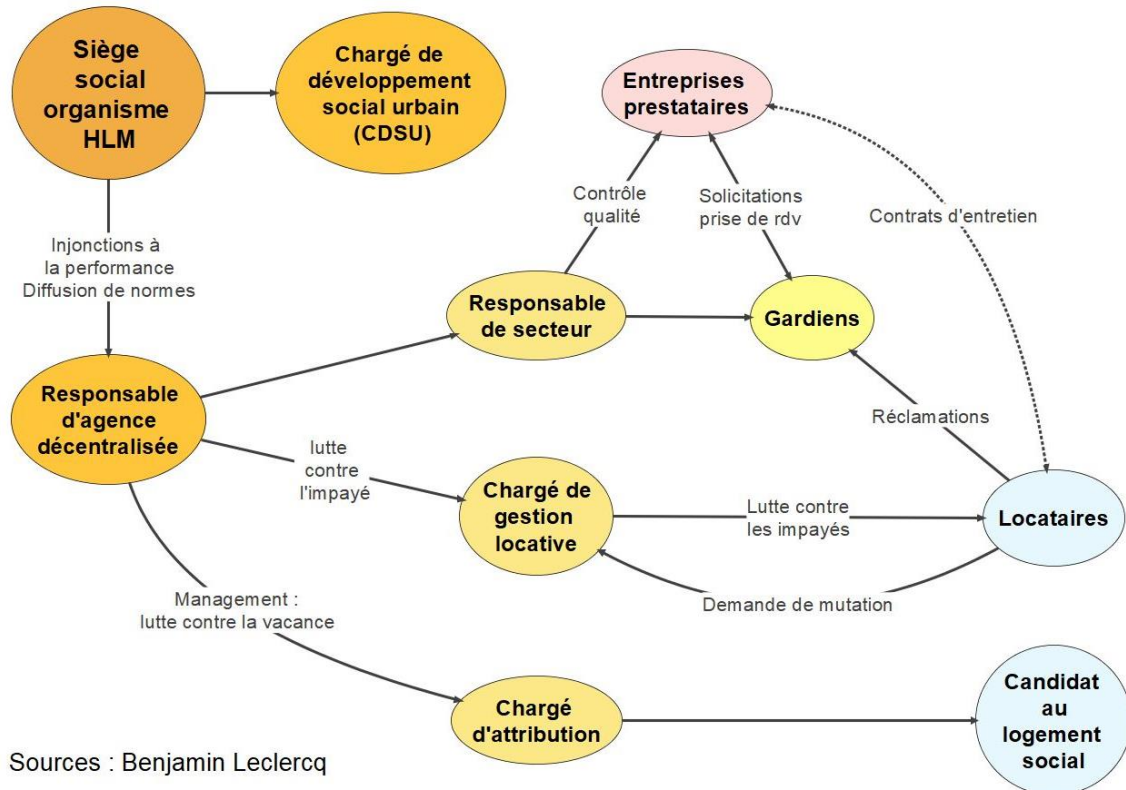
Siège social organisme HLM

Chargé de développement social urbain (CDSU)

Entreprises prestataires

Contrôle qualité

Solicitations prise de rdv

Contrats d'entretien

Injonctions à la performance Diffusion de normes

Responsable de secteur

Gardiens

Responsable d'agence décentralisée

Réclamations

lutte contre l'impayé

Chargé de gestion locative

Lutte contre les impayés

Locataires

Demande de mutation

Management : lutte contre la vacance

Chargé d'attribution

Candidat au logement social

Sources : Benjamin Leclercq